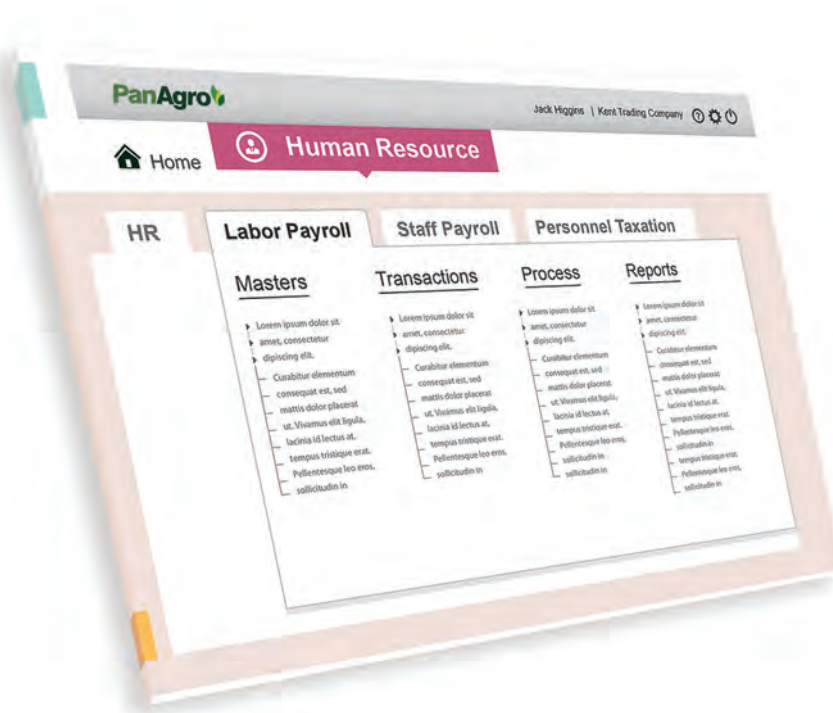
PanAgro

Jack Higgins | Kent Trading Company

Home

Human Resource

HR

Labor Payroll

Staff Payroll

Personnel Taxation

Masters

Lorem ipsum dolor sit amet, consectetur dipiscing elit.
Curabitur elementum consequat est, sed mattis dolor placerat ut. Vivamus elit ligula, lacinia id lectus at, tempus tristique erat. Pellentesque leo eros, sollicitudin in

Transactions

Lorem ipsum dolor sit amet, consectetur dipiscing elit.
Curabitur elementum consequat est, sed mattis dolor placerat ut. Vivamus elit ligula, lacinia id lectus at, tempus tristique erat. Pellentesque leo eros, sollicitudin in

Process

Lorem ipsum dolor sit amet, consectetur dipiscing elit.
Curabitur elementum consequat est, sed mattis dolor placerat ut. Vivamus elit ligula, lacinia id lectus at, tempus tristique erat. Pellentesque leo eros, sollicitudin in sollicitudin in

Reports

Lorem ipsum dolor sit amet, consectetur dipiscing elit.
Curabitur elementum consequat est, sed mattis dolor placerat ut. Vivamus elit ligula, lacinia id lectus at, tempus tristique erat. Pellentesque leo eros, sollicitudin in tempus tristique erat. Pellentesque leo eros, sollicitudin in